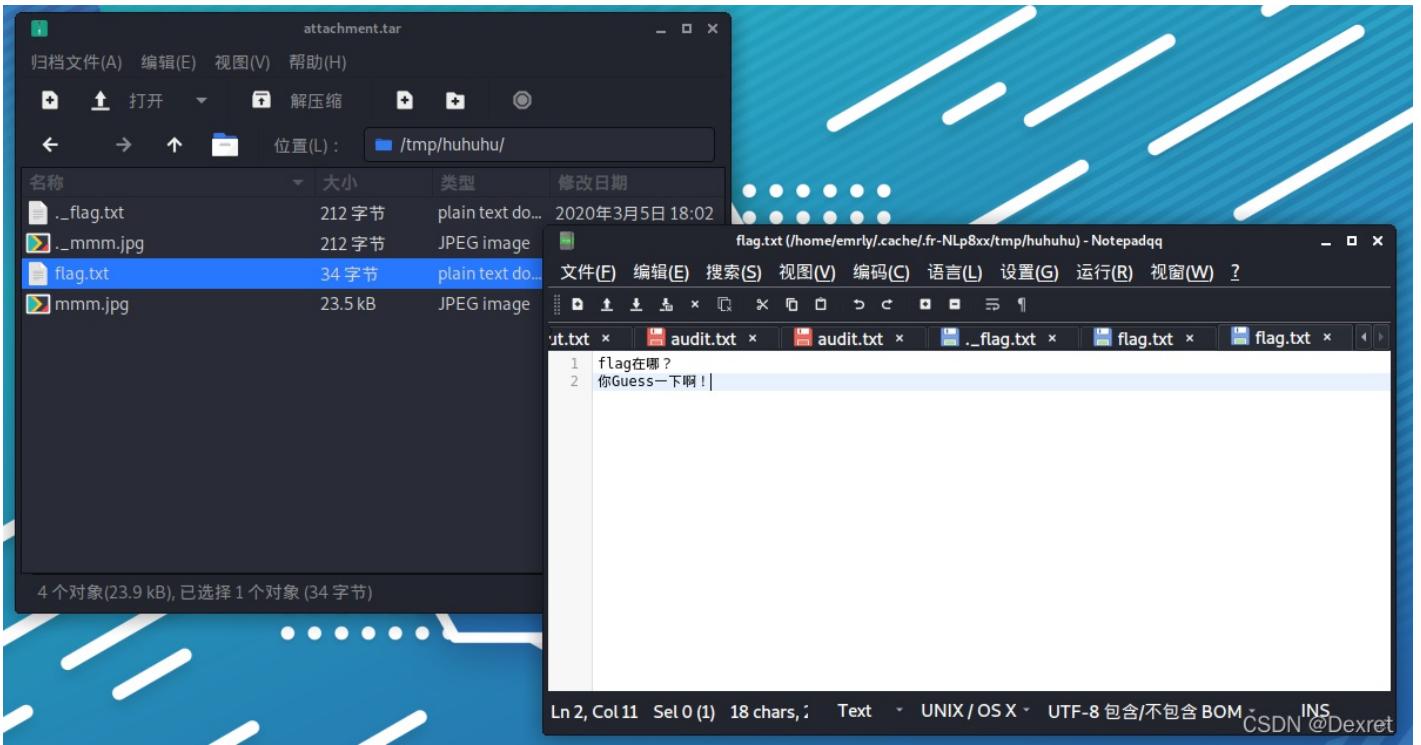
attachment.tar

归档文件(A) 编辑(E) 视图(V) 帮助(H)

打开 解压缩

位置(L)： /tmp/huhuhu/

| 名称 | 大小 | 类型 | 修改日期 |
|---|---|---|---|
| ._flag.txt | 212 字节 | plain text do... | 2020年3月5日 18:02 |
| ._mmm.jpg | 212 字节 | JPEG image | |
| flag.txt | 34 字节 | plain text do... | |
| mmm.jpg | 23.5 kB | JPEG image | |

4 个对象(23.9 kB), 已选择 1 个对象 (34 字节)

flag.txt (/home/emrly/.cache/.fr-NLp8xx/tmp/huhuhu) - Notepadqq

文件(F) 编辑(E) 搜索(S) 视图(V) 编码(C) 语言(L) 设置(G) 运行(R) 视窗(W) ?

ut.txt × audit.txt × audit.txt × ._flag.txt × flag.txt × flag.txt ×

1 flag在哪？
2 你Guess一下啊！

Ln 2, Col 11 Sel 0 (1) 18 chars, 2 Text UNIX / OS X UTF-8 包含/不包含 BOM INS

CSDN @Dexret